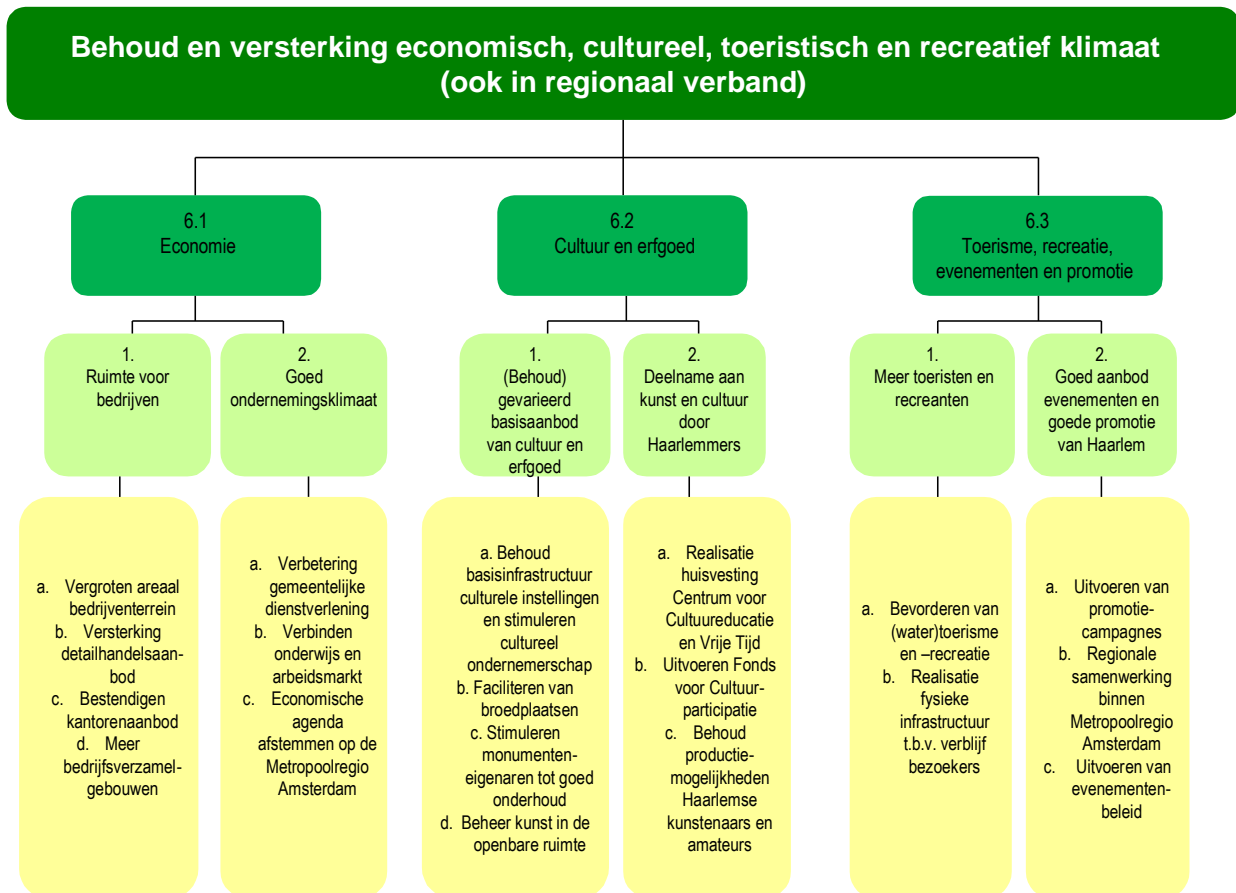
Behoud en versterking economisch, cultureel, toeristisch en recreatief klimaat (ook in regionaal verband)

6.1
Economie

6.2
Cultuur en erfgoed

6.3
Toerisme, recreatie, evenementen en promotie

1.
Ruimte voor bedrijven

2.
Goed ondernemingsklimaat

1.
(Behoud) gevarieerd basisaanbod van cultuur en erfgoed

2.
Deelname aan kunst en cultuur door Haarlemmers

1.
Meer toeristen en recreanten

2.
Goed aanbod evenementen en goede promotie van Haarlem

a. Vergroten areaal bedrijventerrein
b. Versterking detailhandelsaanbod
c. Bestendigen kantorenaanbod
d. Meer bedrijfsverzamelgebouwen

a. Verbetering gemeentelijke dienstverlening
b. Verbinden onderwijs en arbeidsmarkt
c. Economische agenda afstemmen op de Metropoolregio Amsterdam

a. Behoud basisinfrastructuur culturele instellingen en stimuleren cultureel ondernemerschap
b. Faciliteren van broedplaatsen
c. Stimuleren monumenteneigenaren tot goed onderhoud
d. Beheer kunst in de openbare ruimte

a. Realisatie huisvesting Centrum voor Cultuureducatie en Vrije Tijd
b. Uitvoeren Fonds voor Cultuurparticipatie
c. Behoud productiemogelijkheden Haarlemse kunstenaars en amateurs

a. Bevorderen van (water)toerisme en –recreatie
b. Realisatie fysieke infrastructuur t.b.v. verblijf bezoekers

a. Uitvoeren van promotiecampagnes
b. Regionale samenwerking binnen Metropoolregio Amsterdam
c. Uitvoeren van evenementenbeleid